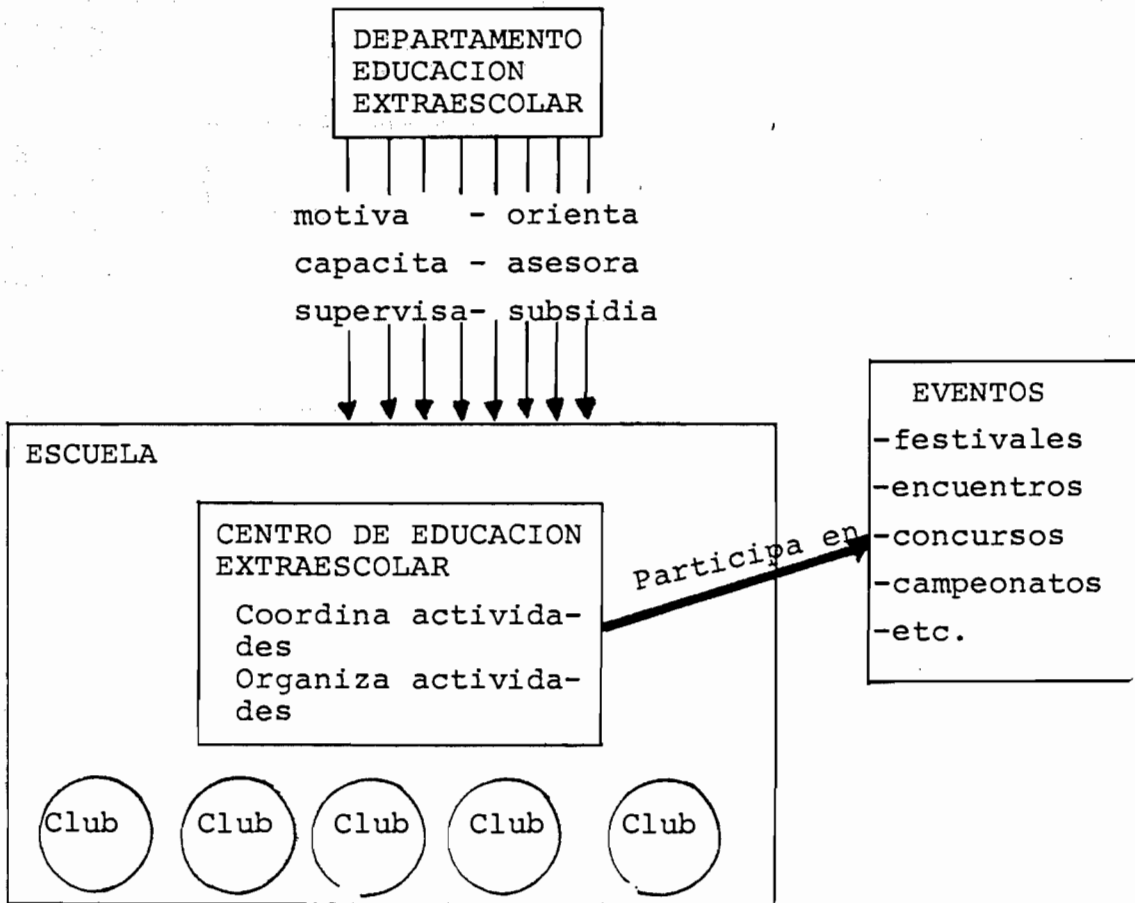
DEPARTAMENTO EDUCACION EXTRAESCOLAR

motiva - orienta
capacita - asesora
supervisa- subsidia

ESCUELA

CENTRO DE EDUCACION EXTRAESCOLAR
Coordina actividades
Organiza actividades

Participa en

EVENTOS
-festivales
-encuentros
-concursos
-campeonatos
-etc.

Club
Club
Club
Club
Club